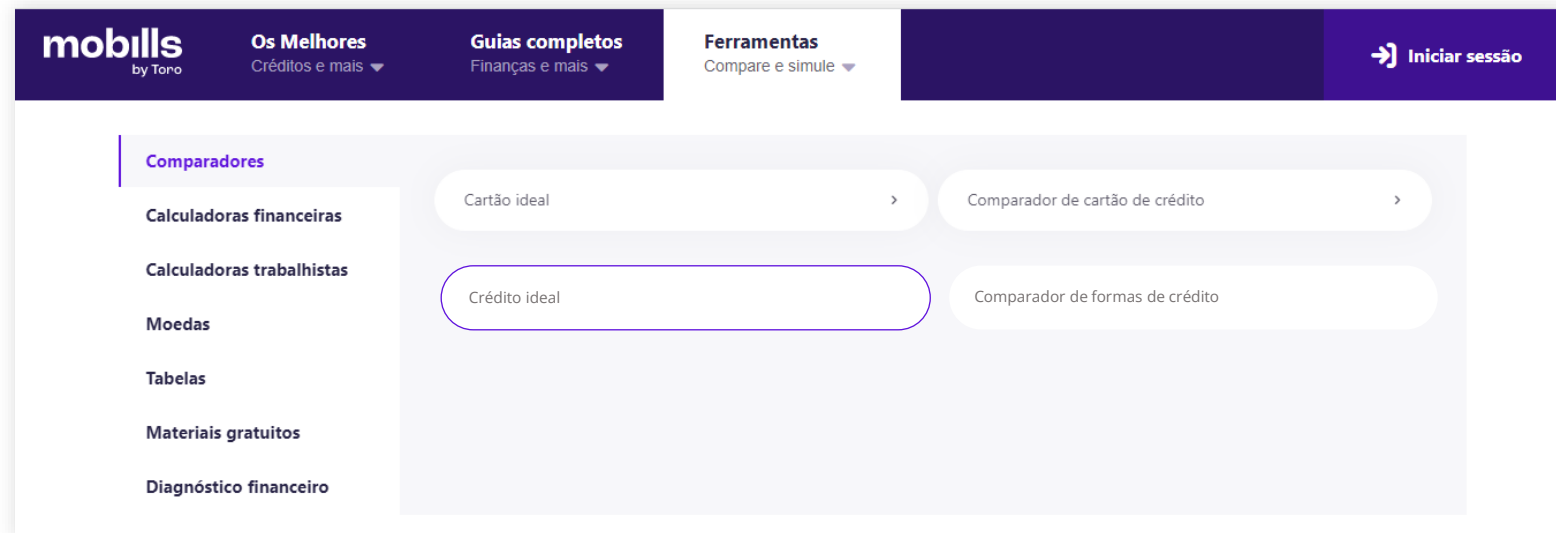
mobills
by Toro

Os Melhores
Créditos e mais

Guias completos
Finanças e mais

Ferramentas
Compare e simule

Iniciar sessão

Comparadores

Calculadoras financeiras

Calculadoras trabalhistas

Moedas

Tabelas

Materiais gratuitos

Diagnóstico financeiro

Cartão ideal ›

Comparador de cartão de crédito ›

Crédito ideal

Comparador de formas de crédito